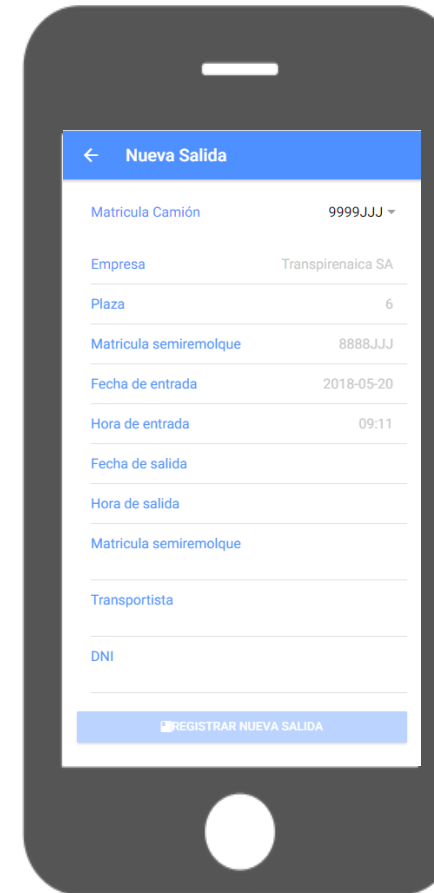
Nueva Salida

Matricula Camión 9999JJJ

Empresa Transpirenaica SA

Plaza 6

Matricula semiremolque 8888JJJ

Fecha de entrada 2018-05-20

Hora de entrada 09:11

Fecha de salida

Hora de salida

Matricula semiremolque

Transportista

DNI

REGISTRAR NUEVA SALIDA